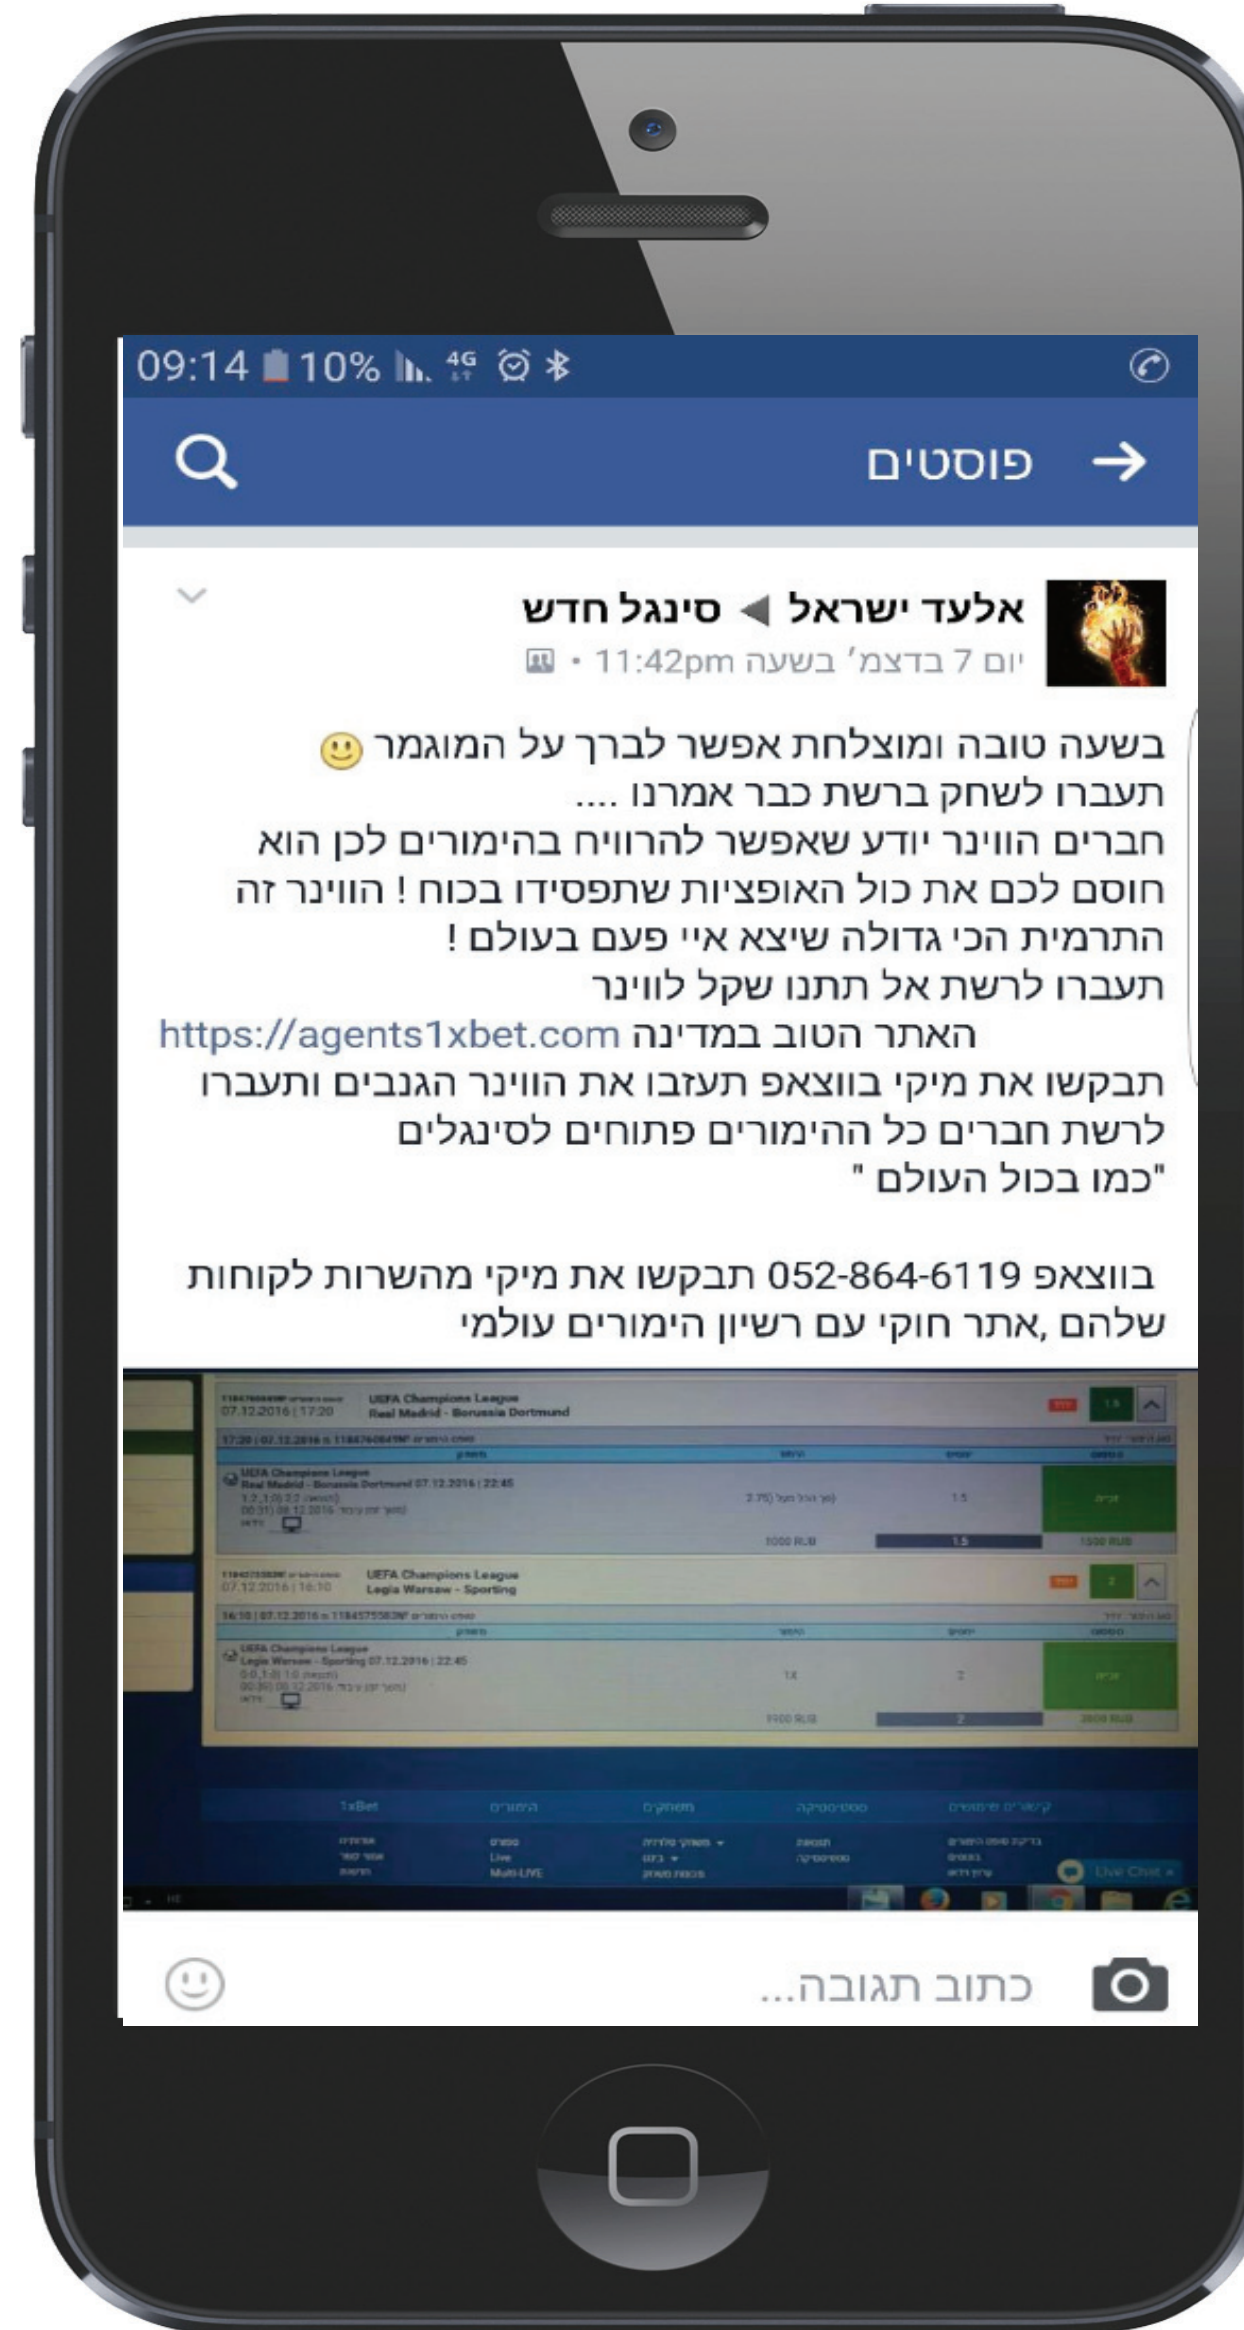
09:14 10% 4G

פוסטים

אלעד ישראל ◀ סינגל חדש
יום 7 בדצמ' בשעה 11:42pm •

בשעה טובה ומוצלחת אפשר לברך על המוגמר 🙂
תעברו לשחק ברשת כבר אמרנו ....
חברים הווינר יודע שאפשר להרוויח בהימורים לכן הוא חוסם לכם את כול האופציות שתפסידו בכוח ! הווינר זה התרמית הכי גדולה שיצא איי פעם בעולם !
תעברו לרשת אל תתנו שקל לווינר
האתר הטוב במדינה https://agents1xbet.com
תבקשו את מיקי בווצאפ תעזבו את הווינר הגנבים ותעברו לרשת חברים כל ההימורים פתוחים לסינגלים
"כמו בכול העולם "

בווצאפ 052-864-6119 תבקשו את מיקי מהשרות לקוחות שלהם ,אתר חוקי עם רשיון הימורים עולמי

07.12.2016 | 17:20 UEFA Champions League Real Madrid - Borussia Dortmund
UEFA Champions League Real Madrid - Borussia Dortmund 07.12.2016 | 22:45
2.75
1.5
1000 RUB
1.5
1500 RUB
07.12.2016 | 16:10 UEFA Champions League Legia Warsaw - Sporting
UEFA Champions League Legia Warsaw - Sporting 07.12.2016 | 22:45
1X
2
1900 RUB
2
3800 RUB
1xBet
Live
Multi-LIVE
Live Chat

כתוב תגובה...